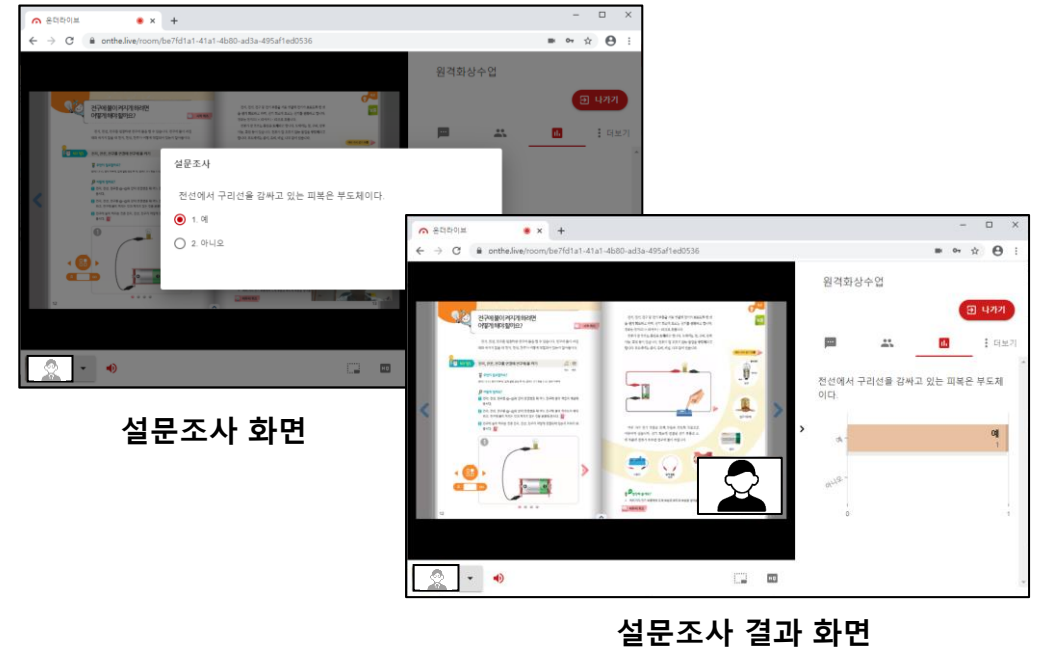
온더하이브
onthe.live/room/be7fd1a1-41a1-4b80-ad3a-495af1ed0536

원격화상수업

나가기

더보기

전선에 불이 켜지게 하려면 어떻게 해야 할까요?

설문조사

전선에서 구리선을 감싸고 있는 피복은 부도체이다.

1. 예

2. 아니오

설문조사 화면

온더하이브
onthe.live/room/be7fd1a1-41a1-4b80-ad3a-495af1ed0536

원격화상수업

나가기

더보기

전선에 불이 켜지게 하려면 어떻게 해야 할까요?

전선에서 구리선을 감싸고 있는 피복은 부도체이다.

예
1

아니오

0

1

설문조사 결과 화면